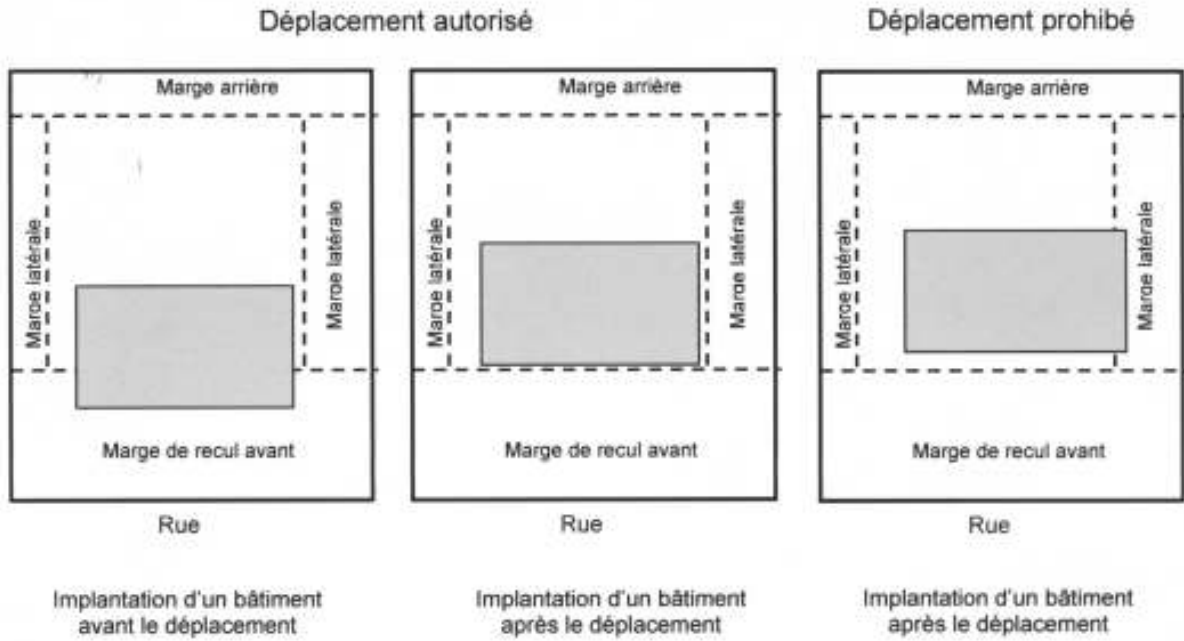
Déplacement autorisé

Déplacement prohibé

Marge arrière

Marge latérale

Marge latérale

Marge de recul avant

Rue

Implantation d'un bâtiment avant le déplacement

Marge arrière

Marge latérale

Marge latérale

Marge de recul avant

Rue

Implantation d'un bâtiment après le déplacement

Marge arrière

Marge latérale

Marge latérale

Marge de recul avant

Rue

Implantation d'un bâtiment après le déplacement